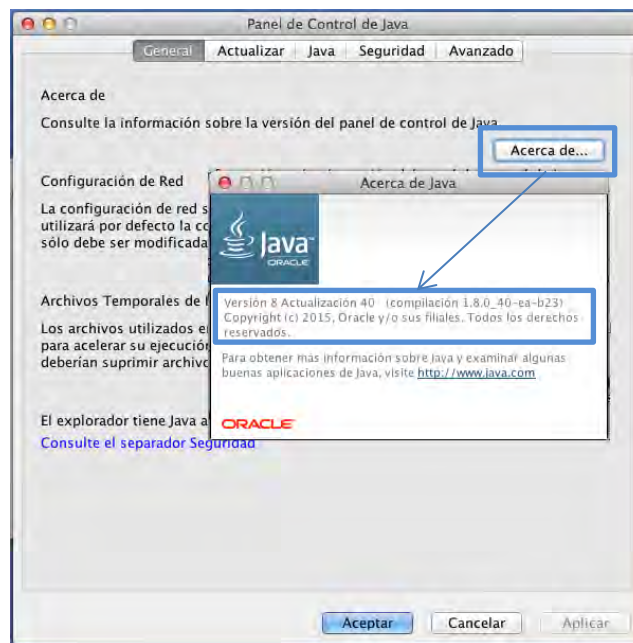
Panel de Control de Java

General | Actualizar | Java | Seguridad | Avanzado

Acerca de

Consulte la información sobre la versión del panel de control de Java.

Acerca de...

Configuración de Red

La configuración de red s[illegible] utilizará por defecto la co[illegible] sólo debe ser modificada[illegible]

Archivos Temporales de I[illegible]

Los archivos utilizados e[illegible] para acelerar su ejecución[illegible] deberían suprimir archivo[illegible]

El explorador tiene Java a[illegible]

Consulte el separador Seguridad

Acerca de Java

Java
ORACLE

Versión 8 Actualización 40 (compilación 1.8.0_40-ea-b23)
Copyright (c) 2015, Oracle y/o sus filiales. Todos los derechos reservados.

Para obtener más información sobre Java y examinar algunas buenas aplicaciones de Java, visite http://www.java.com

ORACLE

Aceptar | Cancelar | Aplicar